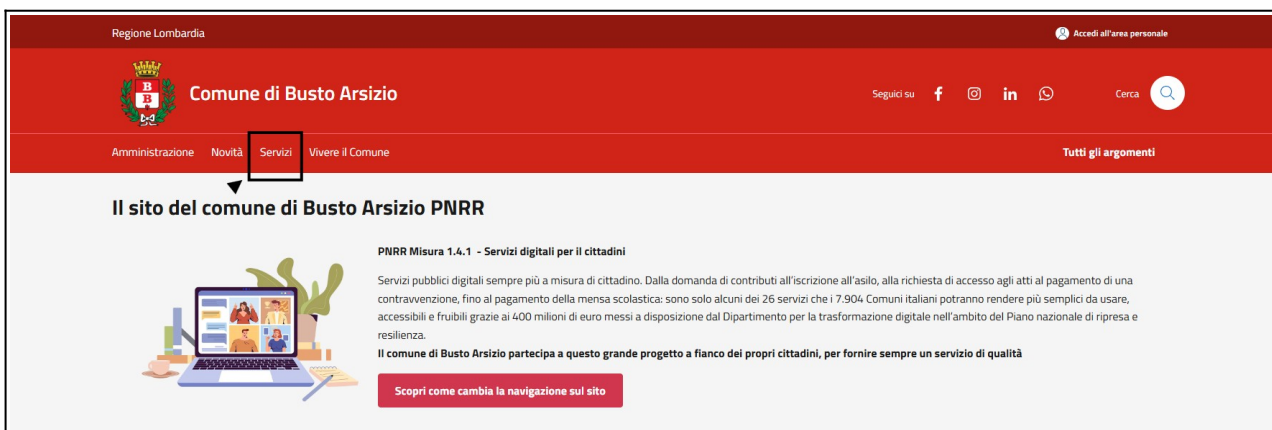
Regione Lombardia

Accedi all'area personale

Comune di Busto Arsizio

Seguici su

Cerca

Amministrazione Novità Servizi Vivere il Comune

Tutti gli argomenti

Il sito del comune di Busto Arsizio PNRR

PNRR Misura 1.4.1 - Servizi digitali per il cittadini

Servizi pubblici digitali sempre più a misura di cittadino. Dalla domanda di contributi all'iscrizione all'asilo, alla richiesta di accesso agli atti al pagamento di una contravvenzione, fino al pagamento della mensa scolastica: sono solo alcuni dei 26 servizi che i 7.904 Comuni italiani potranno rendere più semplici da usare, accessibili e fruibili grazie ai 400 milioni di euro messi a disposizione dal Dipartimento per la trasformazione digitale nell'ambito del Piano nazionale di ripresa e resilienza.

Il comune di Busto Arsizio partecipa a questo grande progetto a fianco dei propri cittadini, per fornire sempre un servizio di qualità

Scopri come cambia la navigazione sul sito